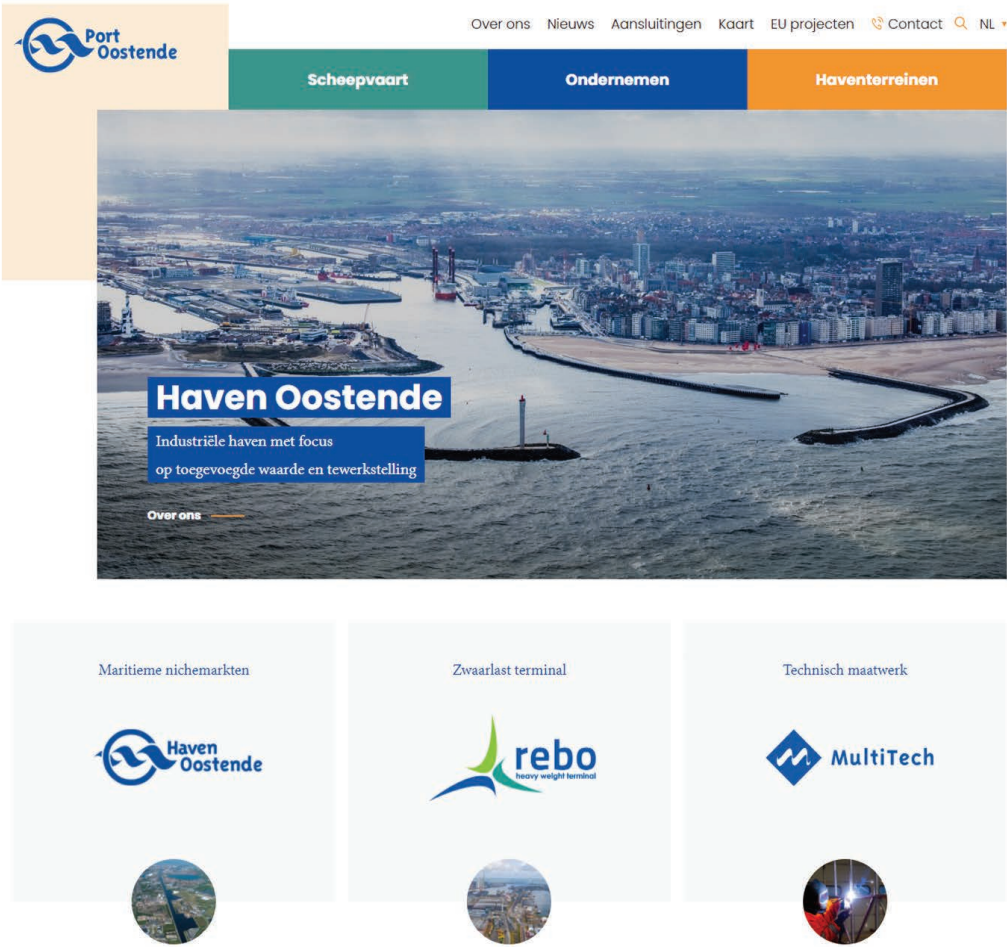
Port Oostende

Over ons Nieuws Aansluitingen Kaart EU projecten Contact NL

Scheepvaart
Ondernemen
Haventerreinen

Haven Oostende

Industriële haven met focus op toegevoegde waarde en tewerkstelling

Over ons

Maritieme nichemarkten

Haven Oostende

Zwaarlast terminal

rebo heavy weight terminal

Technisch maatwerk

MultiTech